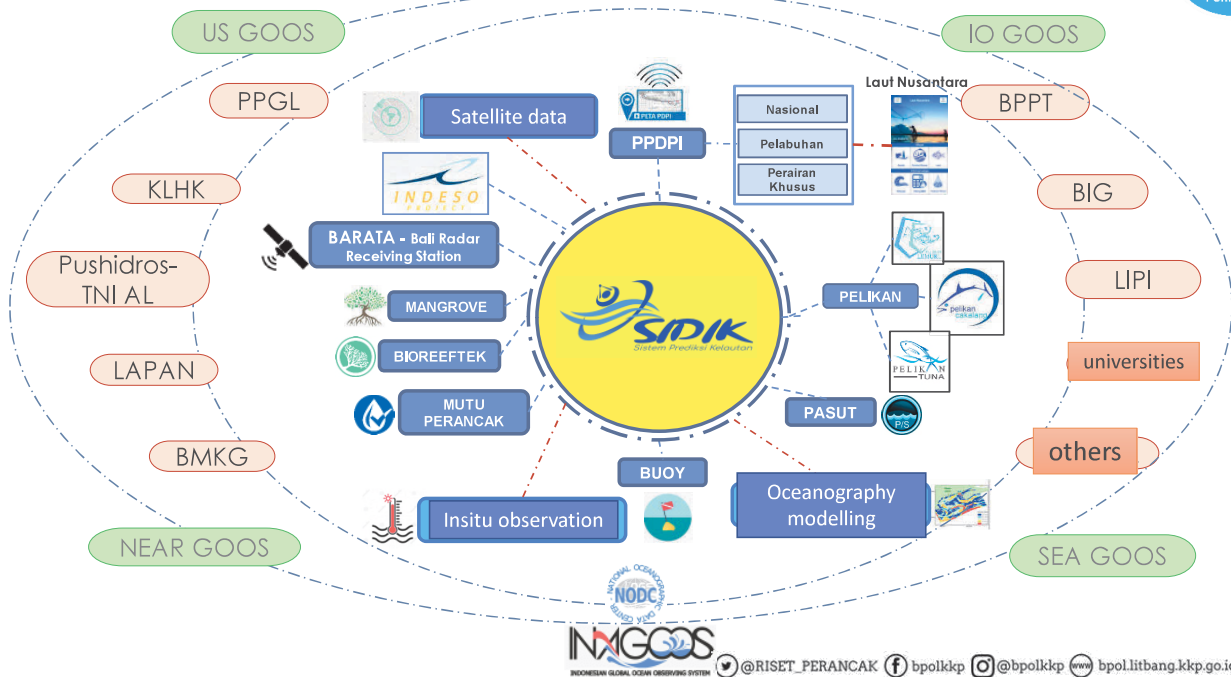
US GOOS

IO GOOS

PPGL

Satellite data

PETA PDPI

PPDPI

Nasional

Pelabuhan

Perairan Khusus

Laut Nusantara

BPPT

KLHK

INDESO

BIG

BARATA - Bali Radar Receiving Station

Pushidros-TNI AL

SIDIK

Sistem Prediksi Kelautan

PELIKAN

pelikan cakalang

LIPI

MANGROVE

BIOREEFTEK

PELIKAN TUNA

universities

LAPAN

MUTU PERANCAK

PASUT

P/S

others

BMKG

BUOY

Oceanography modelling

Insitu observation

NEAR GOOS

SEA GOOS

NATIONAL OCEANOGRAPHIC DATA CENTER

NODC

INAGOOS

INDONESIAN GLOBAL OCEAN OBSERVING SYSTEM

@RISET_PERANCAK bpolkkp @bpolkkp bpol.litbang.kkp.go.id